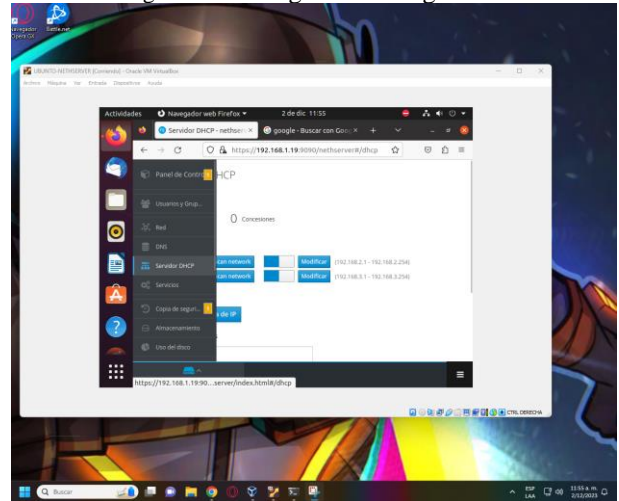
Navegador Opera GX

Battle.net

UBUNTU NETHSERVER [Corriendo] - Oracle VM VirtualBox

Archivo Máquina Ver Entrada Dispositivos Ayuda

Actividades

Navegador web Firefox

2 de dic 11:55

Servidor DHCP - nethser

google - Buscar con Goo

https://192.168.1.19:9090/nethserver#/dhcp

Panel de Control

HCP

Usuarios y Grup...

0 Concesiones

Red

DNS

Servidor DHCP

Servicios

Copia de segur...

Almacenamiento

Uso del disco

can network

Modificar

(192.168.2.1 - 192.168.2.254)

can network

Modificar

(192.168.3.1 - 192.168.3.254)

a de IP

https://192.168.1.19:90....server/index.html#/dhcp

CTRL DERECHA

Buscar

ESP LAA

11:55 a. m. 2/12/2023